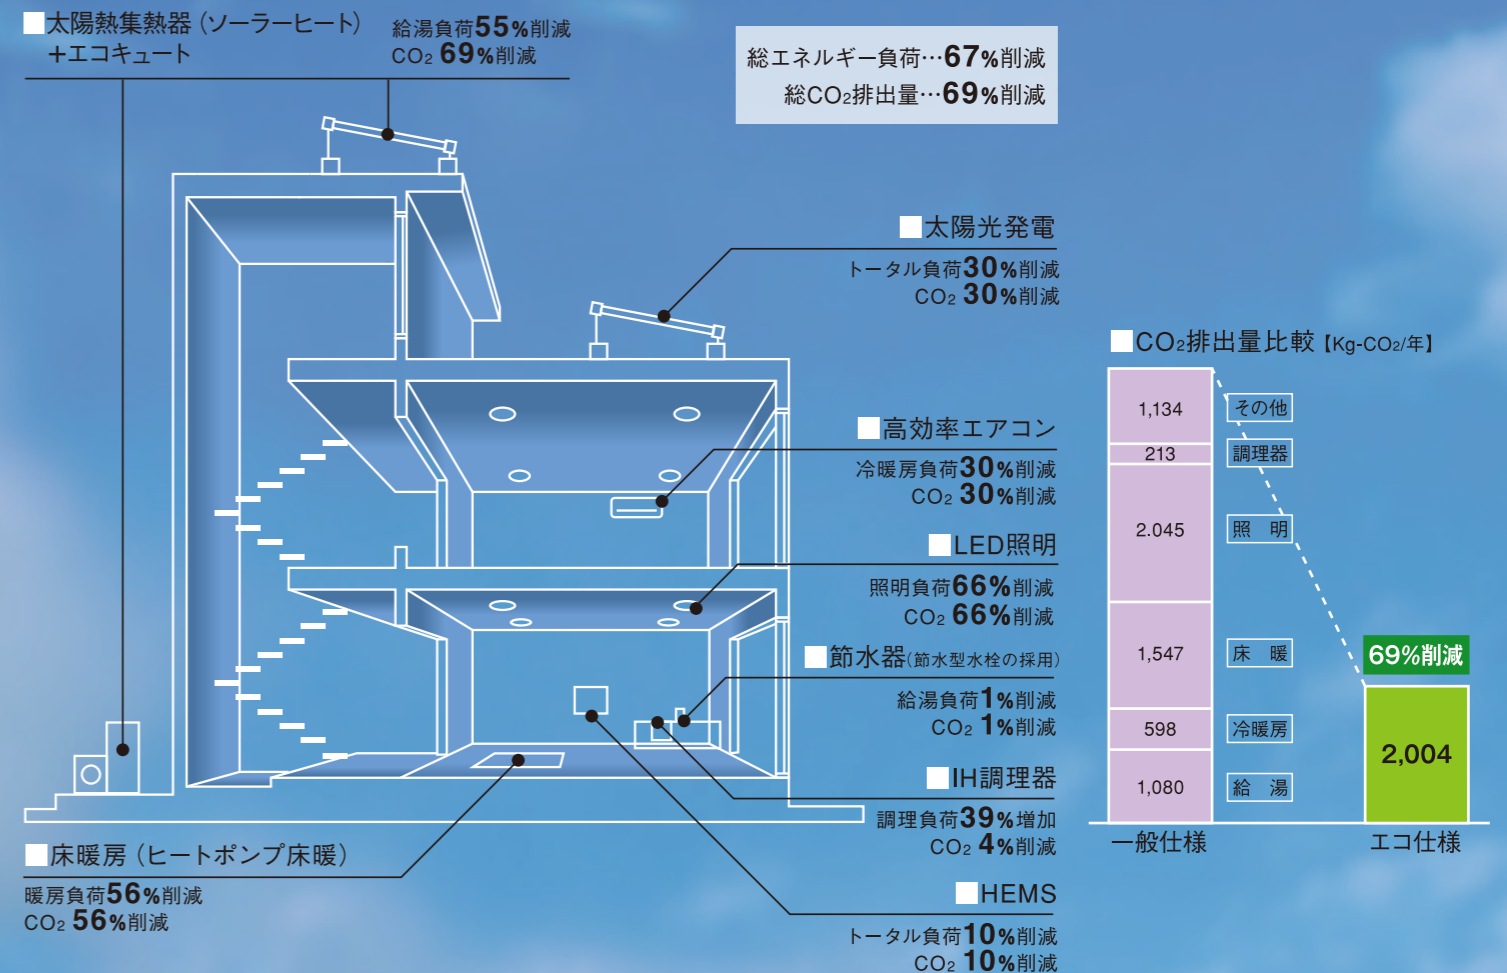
■太陽熱集熱器（ソーラーヒート）
＋エコキュート

給湯負荷55%削減
$CO_2$ 69%削減

総エネルギー負荷…67%削減
総$CO_2$排出量…69%削減

■太陽光発電
トータル負荷30%削減
$CO_2$ 30%削減

■高効率エアコン
冷暖房負荷30%削減
$CO_2$ 30%削減

■LED照明
照明負荷66%削減
$CO_2$ 66%削減

■節水器(節水型水栓の採用)
給湯負荷1%削減
$CO_2$ 1%削減

■IH調理器
調理負荷39%増加
$CO_2$ 4%削減

■HEMS
トータル負荷10%削減
$CO_2$ 10%削減

■床暖房（ヒートポンプ床暖）
暖房負荷56%削減
$CO_2$ 56%削減

■$CO_2$排出量比較【Kg-$CO_2$/年】

| 一般仕様 | 項目 |
|---|---|
| 1,134 | その他 |
| 213 | 調理器 |
| 2.045 | 照　明 |
| 1,547 | 床　暖 |
| 598 | 冷暖房 |
| 1,080 | 給　湯 |

69%削減
2,004

一般仕様
エコ仕様